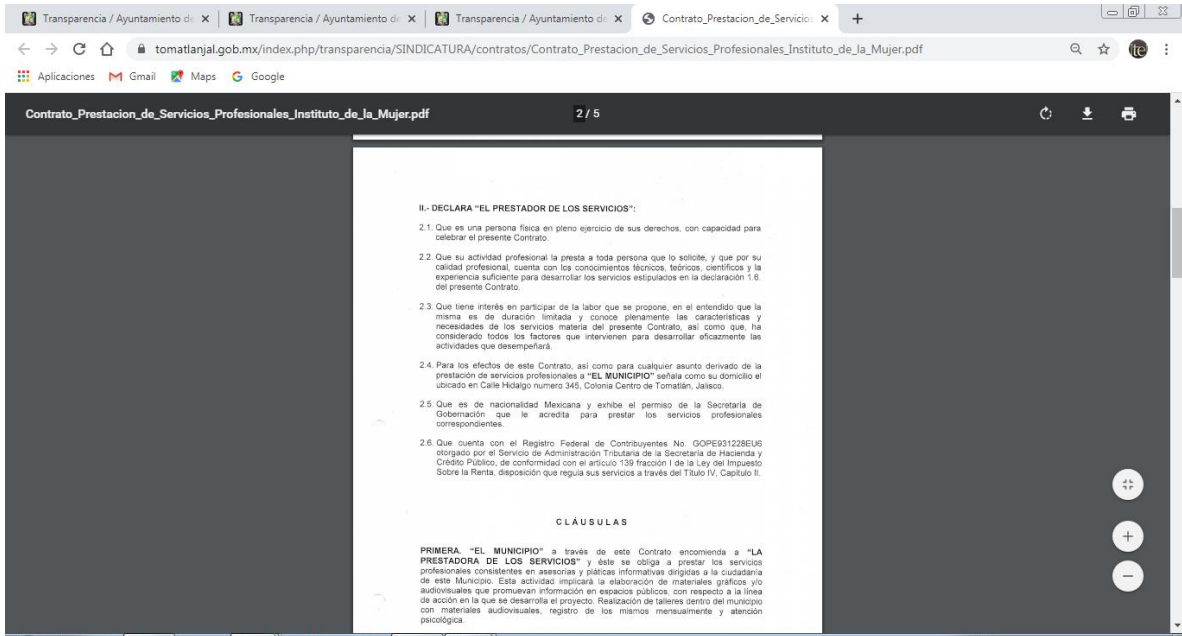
Transparencia / Ayuntamiento de ×
Transparencia / Ayuntamiento de ×
Transparencia / Ayuntamiento de ×
Contrato_Prestacion_de_Servicio ×
+

tomatlanjal.gob.mx/index.php/transparencia/SINDICATURA/contratos/Contrato_Prestacion_de_Servicios_Profesionales_Instituto_de_la_Mujer.pdf

Aplicaciones Gmail Maps Google

Contrato_Prestacion_de_Servicios_Profesionales_Instituto_de_la_Mujer.pdf
2 / 5

II.- DECLARA "EL PRESTADOR DE LOS SERVICIOS":

2.1. Que es una persona física en pleno ejercicio de sus derechos, con capacidad para celebrar el presente Contrato.

2.2. Que su actividad profesional la presta a toda persona que lo solicite, y que por su calidad profesional, cuenta con los conocimientos técnicos, teóricos, científicos y la experiencia suficiente para desarrollar los servicios estipulados en la declaración 1.6. del presente Contrato.

2.3. Que tiene interés en participar de la labor que se propone, en el entendido que la misma es de duración limitada y conoce plenamente las características y necesidades de los servicios materia del presente Contrato, así como que, ha considerado todos los factores que intervienen para desarrollar eficazmente las actividades que desempeñará.

2.4. Para los efectos de este Contrato, así como para cualquier asunto derivado de la prestación de servicios profesionales a "EL MUNICIPIO" señala como su domicilio el ubicado en Calle Hidalgo numero 345, Colonia Centro de Tomatlán, Jalisco.

2.5. Que es de nacionalidad Mexicana y exhibe el permiso de la Secretaría de Gobernación que le acredita para prestar los servicios profesionales correspondientes.

2.6. Que cuenta con el Registro Federal de Contribuyentes No. GOPE931228EU6 otorgado por el Servicio de Administración Tributaria de la Secretaría de Hacienda y Crédito Público, de conformidad con el artículo 139 fracción I de la Ley del Impuesto Sobre la Renta, disposición que regula sus servicios a través del Título IV, Capitulo II.

CLÁUSULAS

PRIMERA. "EL MUNICIPIO" a través de este Contrato encomienda a "LA PRESTADORA DE LOS SERVICIOS" y éste se obliga a prestar los servicios profesionales consistentes en asesorías y pláticas informativas dirigidas a la cuidadanía de este Municipio. Esta actividad implicará la elaboración de materiales gráficos y/o audiovisuales que promuevan información en espacios públicos, con respecto a la línea de acción en la que se desarrolla el proyecto. Realización de talleres dentro del municipio con materiales audiovisuales, registro de los mismos mensualmente y atención psicológica.